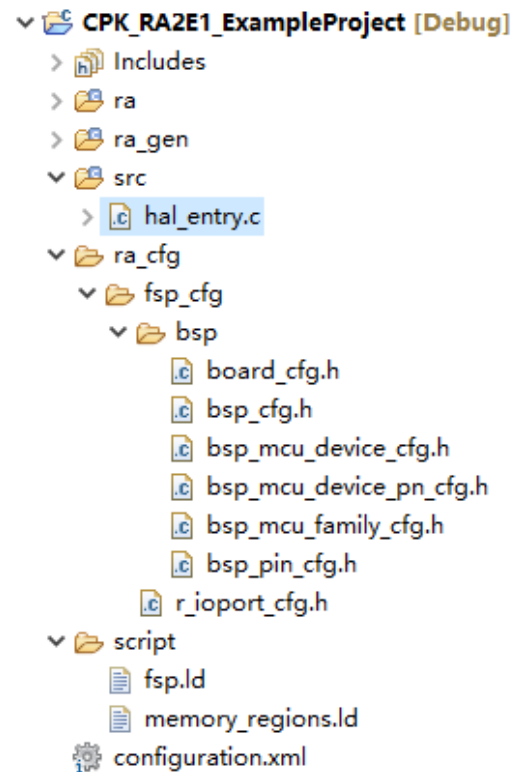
CPK_RA2E1_ExampleProject [Debug]
Includes
ra
ra_gen
src
hal_entry.c
ra_cfg
fsp_cfg
bsp
board_cfg.h
bsp_cfg.h
bsp_mcu_device_cfg.h
bsp_mcu_device_pn_cfg.h
bsp_mcu_family_cfg.h
bsp_pin_cfg.h
r_ioport_cfg.h
script
fsp.ld
memory_regions.ld
configuration.xml